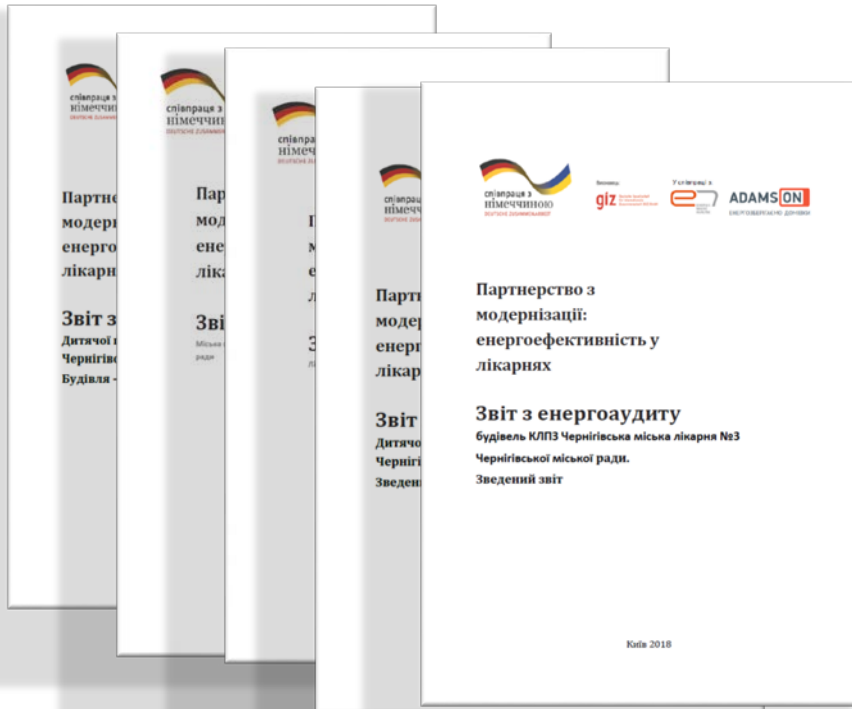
співпраця з
німеччиною

Партнер
модерн
енерго
лікарн

Звіт з
Дитячої
Чернігівс
Будівля -

співпраця з
німеччиною

Партн
моде
енер
лікар

Звіт
Міська
ради

співпраця з
німеччиною

П
м
е
л

З

співпраця з
німеччиною

Партн
модер
енерг
лікар

Звіт
Дитячо
Чернігі
Зведен

співпраця з
німеччиною
DEUTSCHE ZUSAMMENARBEIT

giz

У співпраці з

ADAMSON
ЕНЕРГОЕФЕКТИВНІ ДОМІВКИ

Партнерство з модернізації: енергоефективність у лікарнях

Звіт з енергоаудиту
будівель КЛПЗ Чернігівська міська лікарня №3
Чернігівської міської ради.
Зведений звіт

Київ 2018